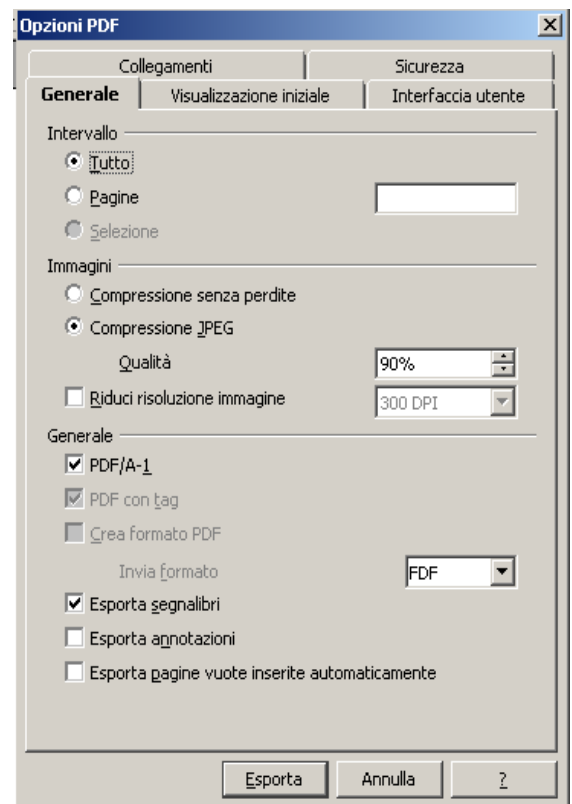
Opzioni PDF
×
Collegamenti
Sicurezza
Generale
Visualizzazione iniziale
Interfaccia utente

Intervallo
Tutto
Pagine
Selezione

Immagini
Compressione senza perdite
Compressione JPEG
Qualità
90%
Riduci risoluzione immagine
300 DPI

Generale
PDF/A-1
PDF con tag
Crea formato PDF
Invia formato
FDF
Esporta segnalibri
Esporta annotazioni
Esporta pagine vuote inserite automaticamente

Esporta
Annulla
?